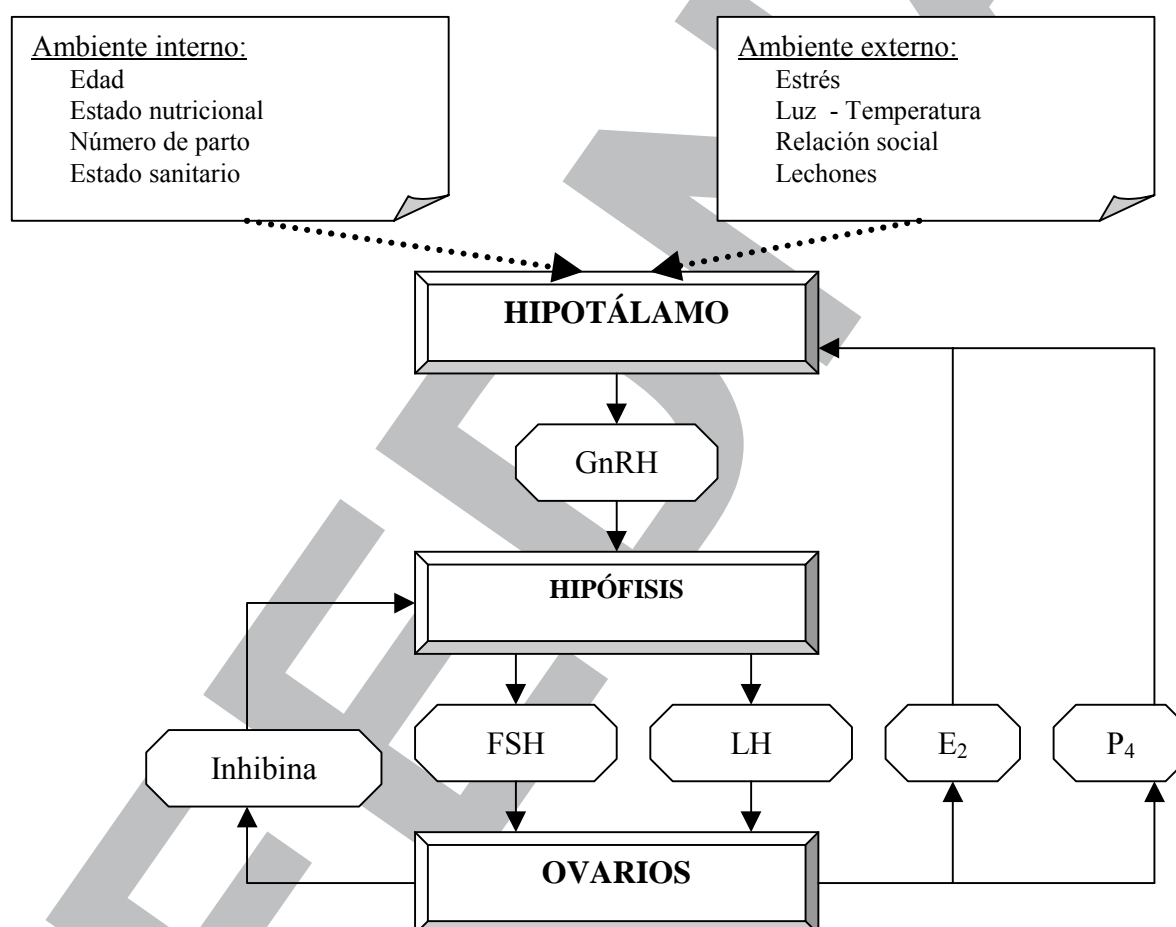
Ambiente interno:
Edad
Estado nutricional
Número de parto
Estado sanitario

Ambiente externo:
Estrés
Luz - Temperatura
Relación social
Lechones

HIPOTÁLAMO

GnRH

HIPÓFISIS

Inhibina

FSH

LH

$E_2$

$P_4$

OVARIOS